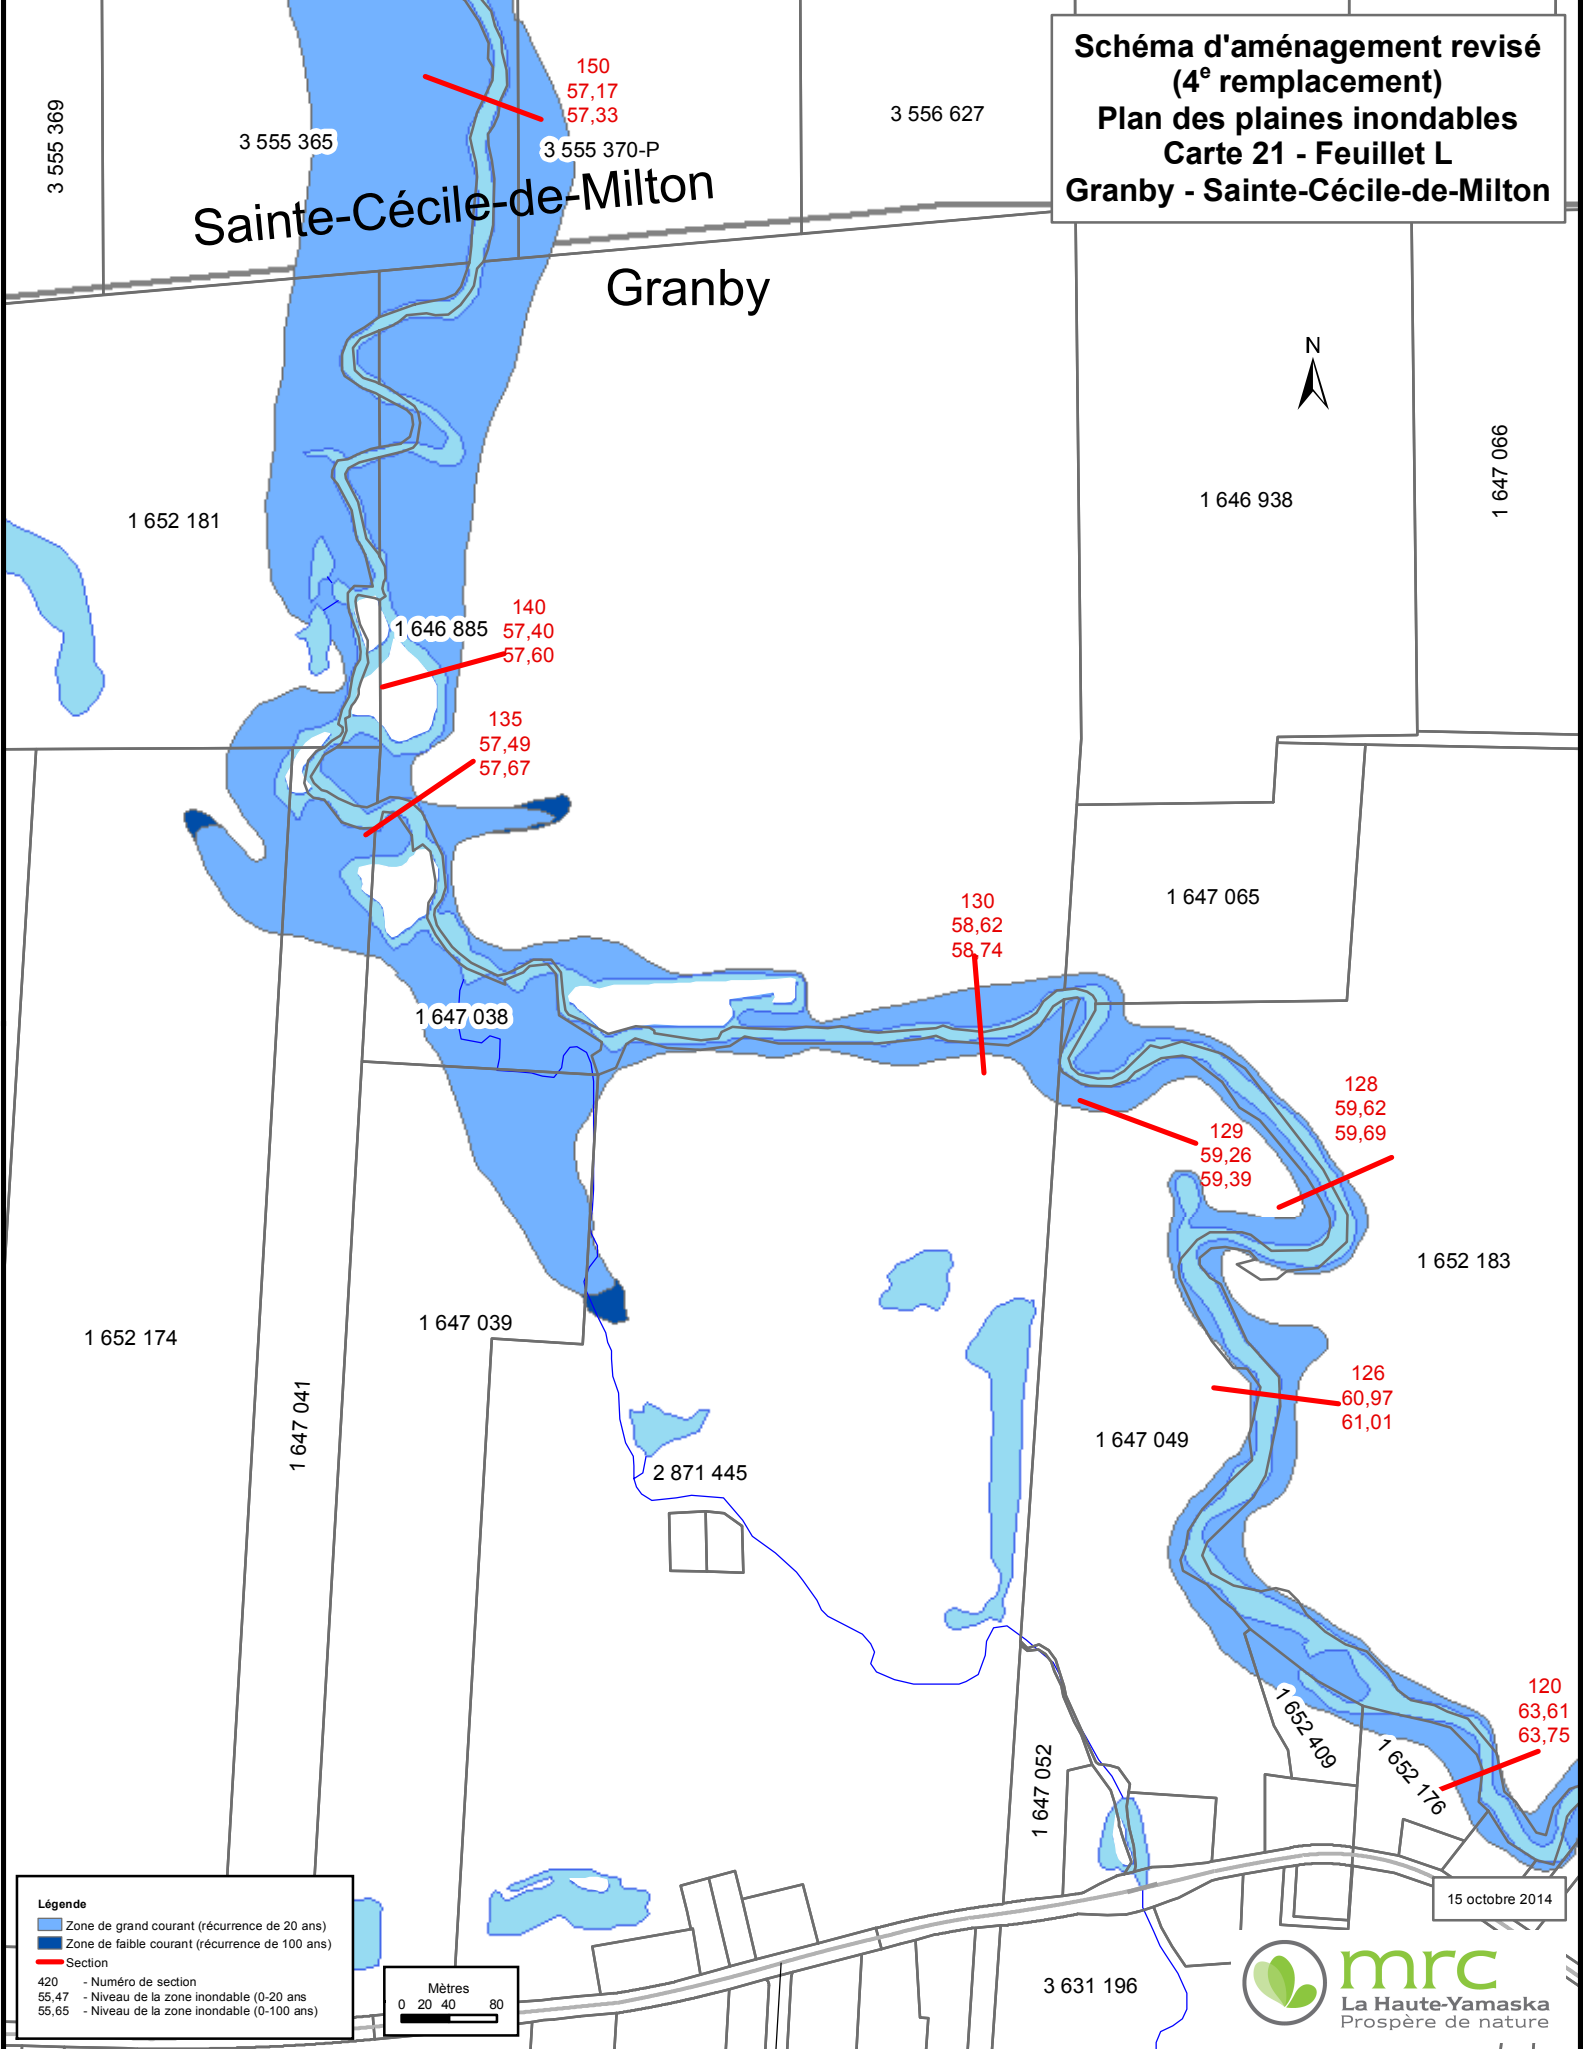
Schéma d'aménagement revisé
(4$^{e}$ remplacement)
Plan des plaines inondables
Carte 21 - Feuillet L
Granby - Sainte-Cécile-de-Milton

150
57,17
57,33

3 555 369

3 555 365

3 555 370-P

3 556 627

Sainte-Cécile-de-Milton

Granby

N

1 647 066

1 646 938

1 652 181

140
57,40
57,60

1 646 885

135
57,49
57,67

1 647 065

130
58,62
58,74

1 647 038

128
59,62
59,69

129
59,26
59,39

1 652 183

1 652 174

1 647 039

126
60,97
61,01

1 647 041

1 647 049

2 871 445

120
63,61
63,75

1 652 409

1 652 176

1 647 052

15 octobre 2014

3 631 196

Légende
Zone de grand courant (récurrence de 20 ans)
Zone de faible courant (récurrence de 100 ans)
Section
420 - Numéro de section
55,47 - Niveau de la zone inondable (0-20 ans
55,65 - Niveau de la zone inondable (0-100 ans)

Mètres
0 20 40 80

mrc
La Haute-Yamaska
Prospère de nature